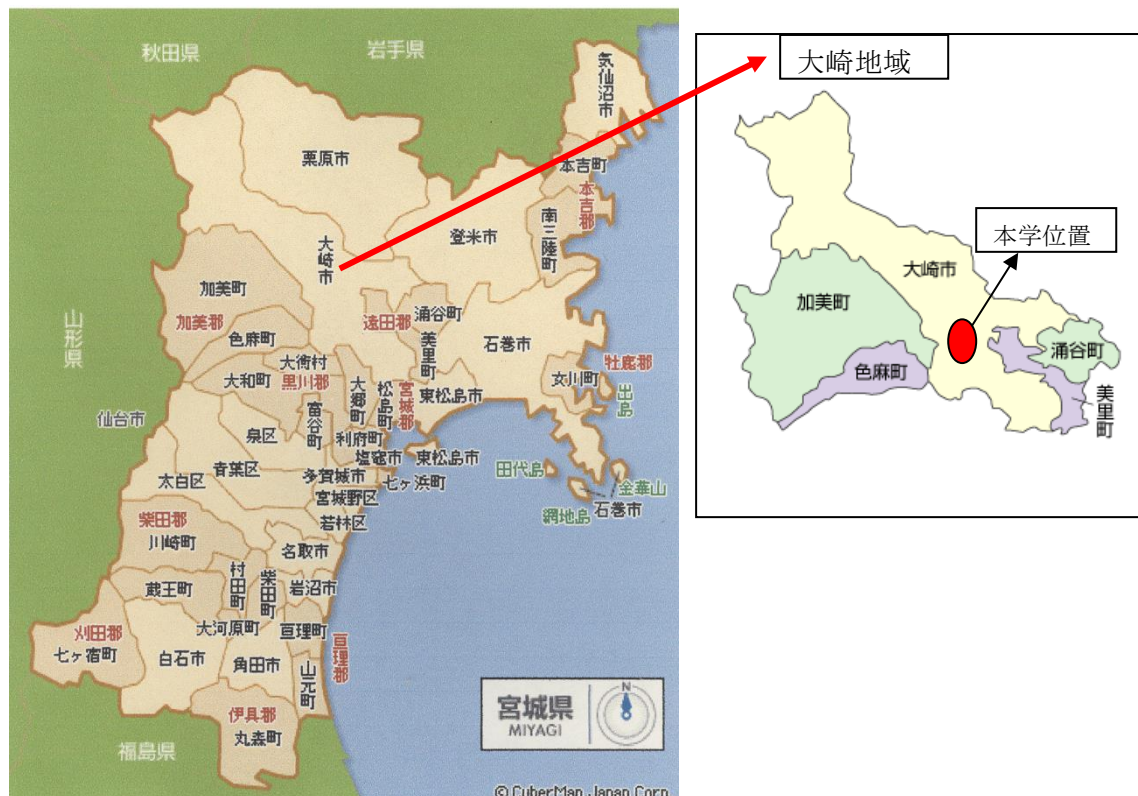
秋田県
岩手県
気仙沼市
栗原市
本吉町
本吉郡
南三陸町
登米市
大崎市
加美町
加美郡
色麻町
遠田郡
涌谷町
美里町
石巻市
牡鹿郡
山形県
大衡村
大和町
黒川郡
大郷町
松島町
宮城郡
東松島市
女川町
出島
富谷町
利府町
仙台市
泉区
塩竈市
東松島市
田代島
太白区
青葉区
多賀城市
七ヶ浜町
金華山
宮城野区
網地島
石巻市
柴田郡
若林区
川崎町
名取市
村田町
柴田町
岩沼市
蔵王町
刈田郡
大河原町
亘理町
亘理郡
七ヶ宿町
白石市
角田市
山元町
伊具郡
宮城県
MIYAGI
N
丸森町
福島県
© CyberMap Japan Corp

大崎地域
本学位置
大崎市
加美町
涌谷町
色麻町
美里町